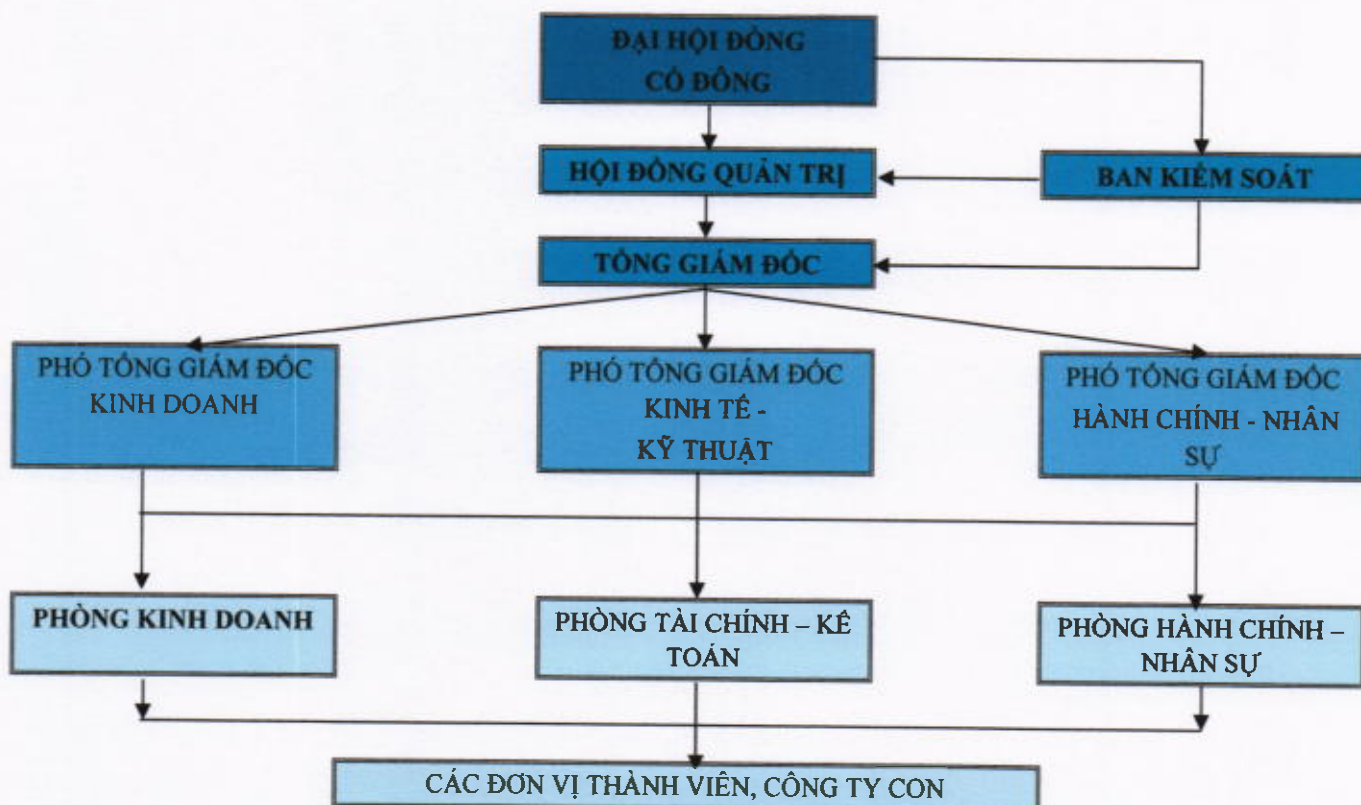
ĐẠI HỘI ĐỒNG CỔ ĐÔNG

HỘI ĐỒNG QUẢN TRỊ

BAN KIỂM SOÁT

TỔNG GIÁM ĐỐC

PHÓ TỔNG GIÁM ĐỐC KINH DOANH

PHÓ TỔNG GIÁM ĐỐC KINH TẾ - KỸ THUẬT

PHÓ TỔNG GIÁM ĐỐC HÀNH CHÍNH - NHÂN SỰ

PHÒNG KINH DOANH

PHÒNG TÀI CHÍNH – KẾ TOÁN

PHÒNG HÀNH CHÍNH – NHÂN SỰ

CÁC ĐƠN VỊ THÀNH VIÊN, CÔNG TY CON